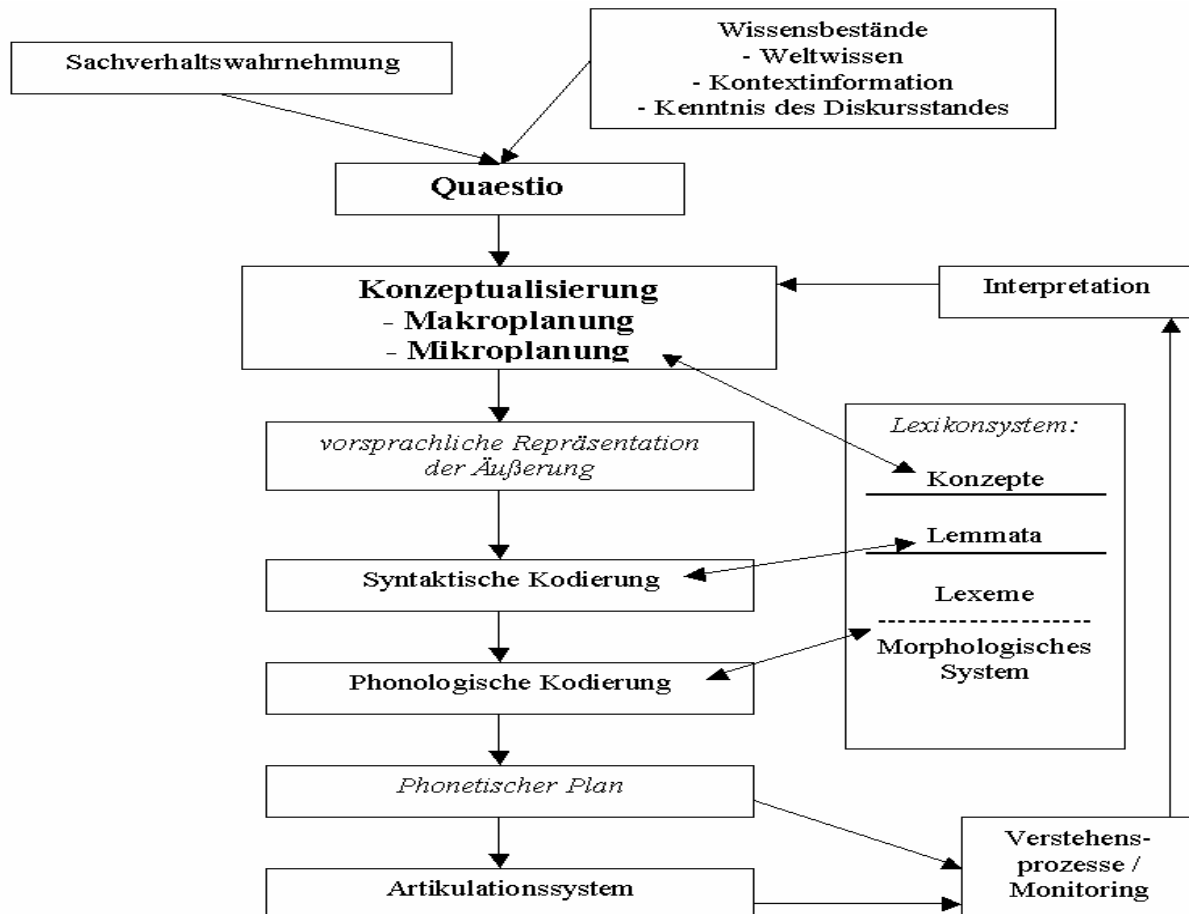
Sachverhaltswahrnehmung

Wissensbestände
- Weltwissen
- Kontextinformation
- Kenntnis des Diskursstandes

Quaestio

Konzeptualisierung
- Makroplanung
- Mikroplanung

Interpretation

vorsprachliche Repräsentation der Äußerung

Lexikonsystem:

Konzepte

Lemmata

Lexeme

Morphologisches System

Syntaktische Kodierung

Phonologische Kodierung

Phonetischer Plan

Artikulationssystem

Verstehens-prozesse / Monitoring